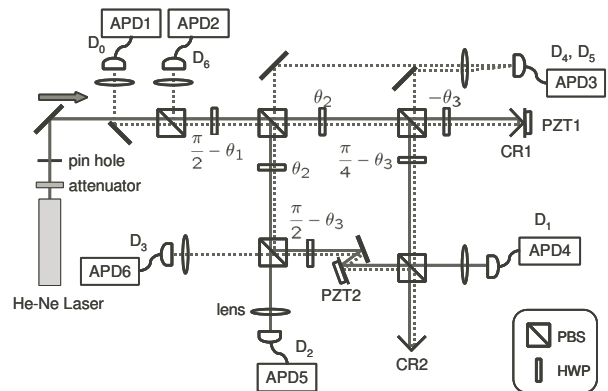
APD1

APD2

$D_0$

$D_6$

$D_4$, $D_5$

APD3

$\theta_2$

$-\theta_3$

PZT1

$\frac{\pi}{2} - \theta_1$

CR1

pin hole

attenuator

$\theta_2$

$\frac{\pi}{4} - \theta_3$

$\frac{\pi}{2} - \theta_3$

$D_1$

$D_3$

APD6

APD4

PZT2

He-Ne Laser

lens

$D_2$

APD5

CR2

PBS

HWP